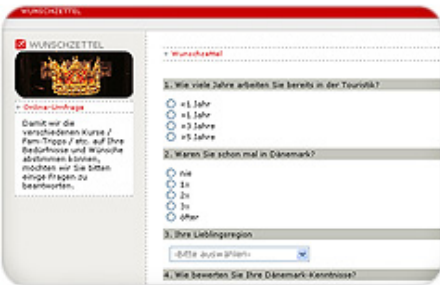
WUNSCHZETTEL

WUNSCHZETTEL

» Online-Umfrage

Damit wir die verschiedenen Kurse / Fam-Trips / etc. auf Ihre Bedürfnisse und Wünsche abstimmen können, möchten wir Sie bitten einige Fragen zu beantworten.

» Wunschzettel

1. Wie viele Jahre arbeiten Sie bereits in der Touristik?

<1 Jahr
=1 Jahr
=3 Jahre
=5 Jahre

2. Waren Sie schon mal in Dänemark?

nie
1x
2x
3x
öfter

3. Ihre Lieblingsregion

-Bitte auswählen-

4. Wie bewerten Sie Ihre Dänemark-Kenntnisse?